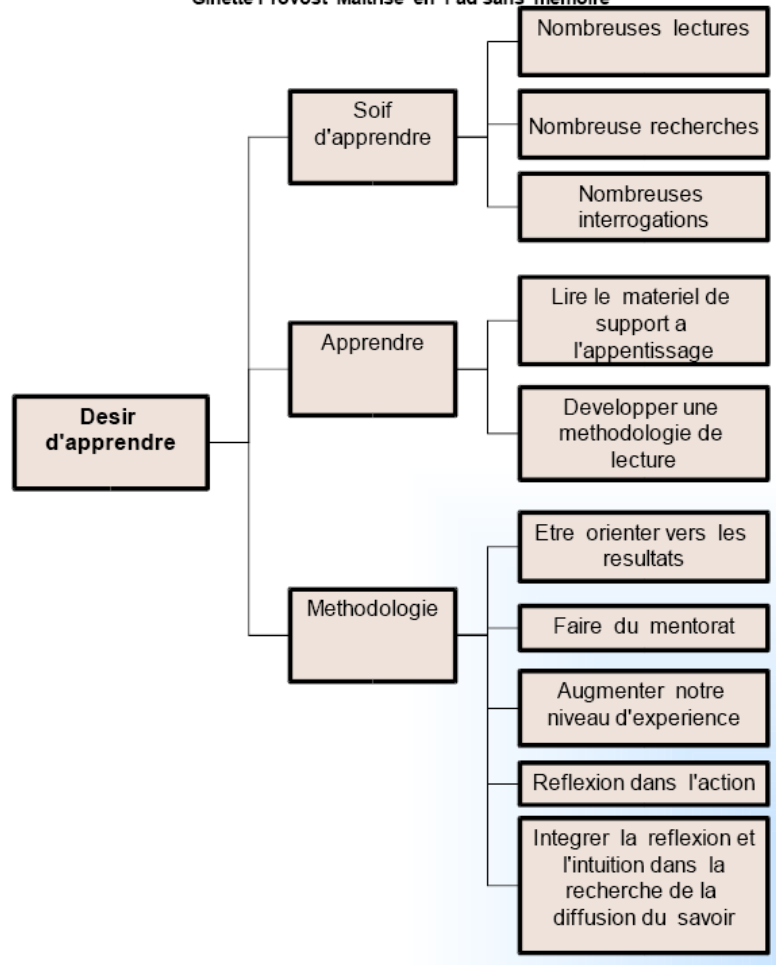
Ginette Provost Maitrise en Fad sans mémoire

Desir d'apprendre

Soif d'apprendre

Nombreuses lectures

Nombreuse recherches

Nombreuses interrogations

Apprendre

Lire le materiel de support a l'appentissage

Developper une methodologie de lecture

Methodologie

Etre orienter vers les resultats

Faire du mentorat

Augmenter notre niveau d'experience

Reflexion dans l'action

Integrer la reflexion et l'intuition dans la recherche de la diffusion du savoir